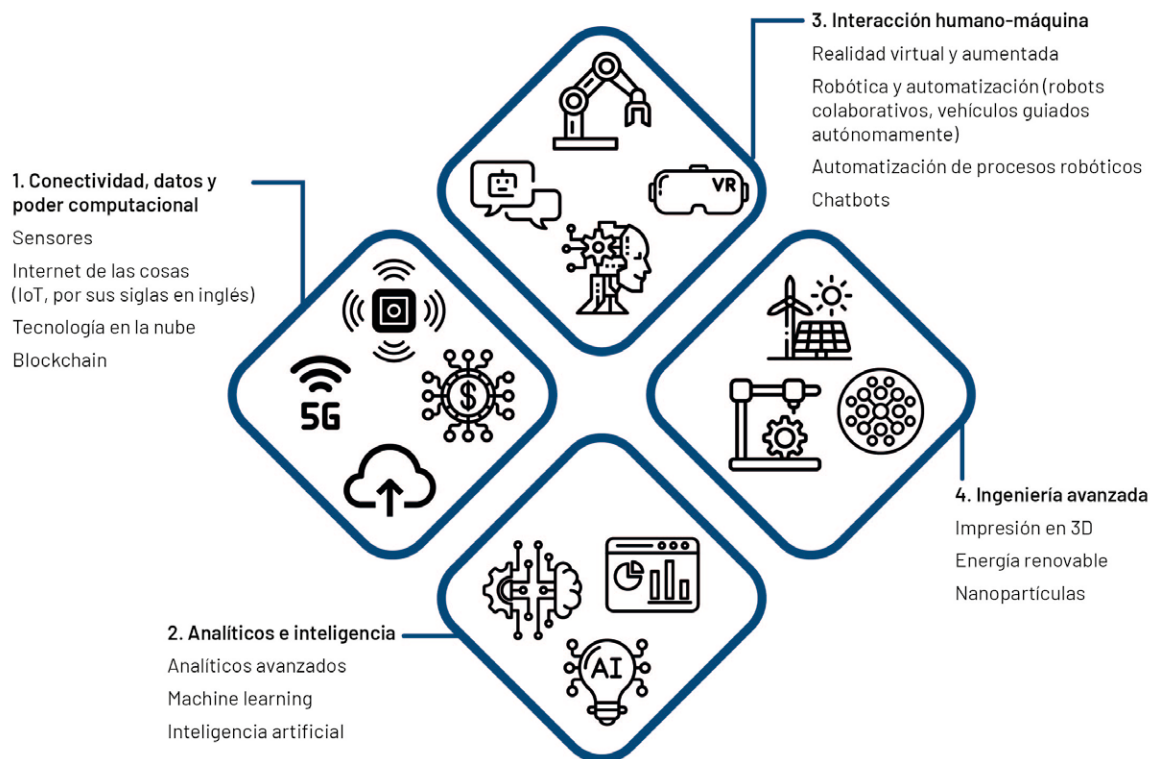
3. Interacción humano-máquina

Realidad virtual y aumentada

Robótica y automatización (robots colaborativos, vehículos guiados autónomamente)

Automatización de procesos robóticos

Chatbots

1. Conectividad, datos y poder computacional

Sensores

Internet de las cosas (IoT, por sus siglas en inglés)

Tecnología en la nube

Blockchain

VR

5G

AI

4. Ingeniería avanzada

Impresión en 3D

Energía renovable

Nanopartículas

2. Analíticos e inteligencia

Analíticos avanzados

Machine learning

Inteligencia artificial